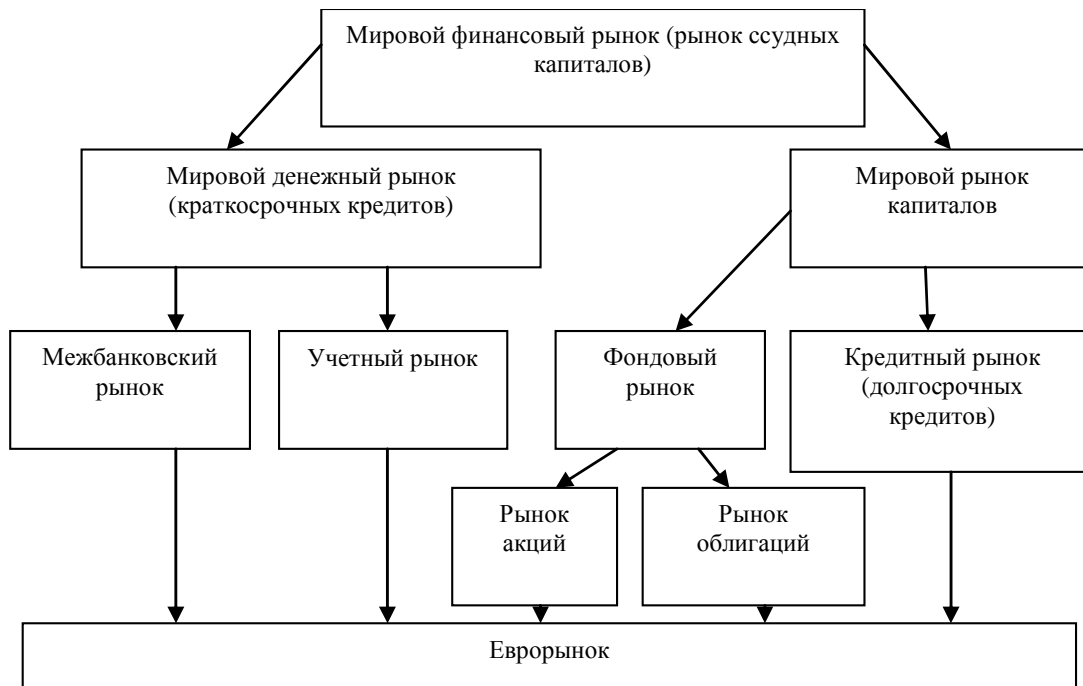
Мировой финансовый рынок (рынок ссудных капиталов)

Мировой денежный рынок (краткосрочных кредитов)

Мировой рынок капиталов

Межбанковский рынок

Учетный рынок

Фондовый рынок

Кредитный рынок (долгосрочных кредитов)

Рынок акций

Рынок облигаций

Еврорынок